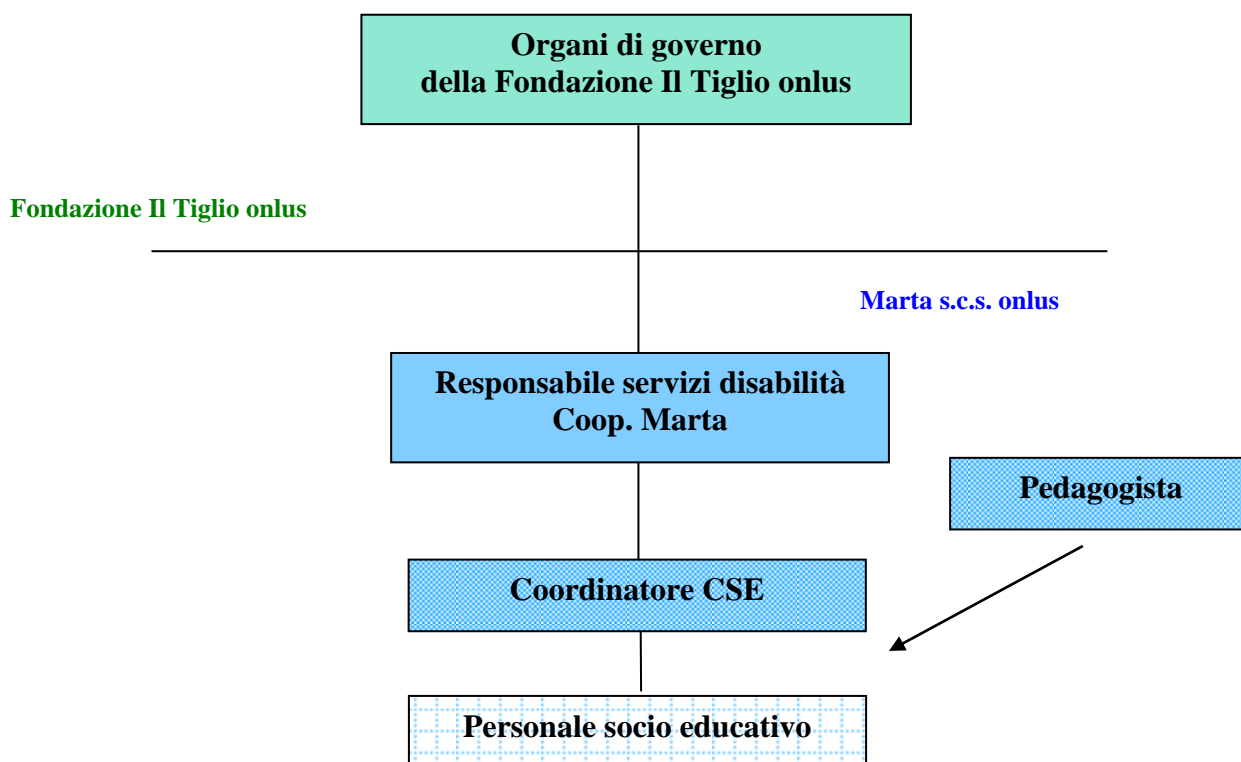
Organi di governo
della Fondazione Il Tiglio onlus

Fondazione Il Tiglio onlus

Marta s.c.s. onlus

Responsabile servizi disabilità
Coop. Marta

Pedagogista

Coordinatore CSE

Personale socio educativo